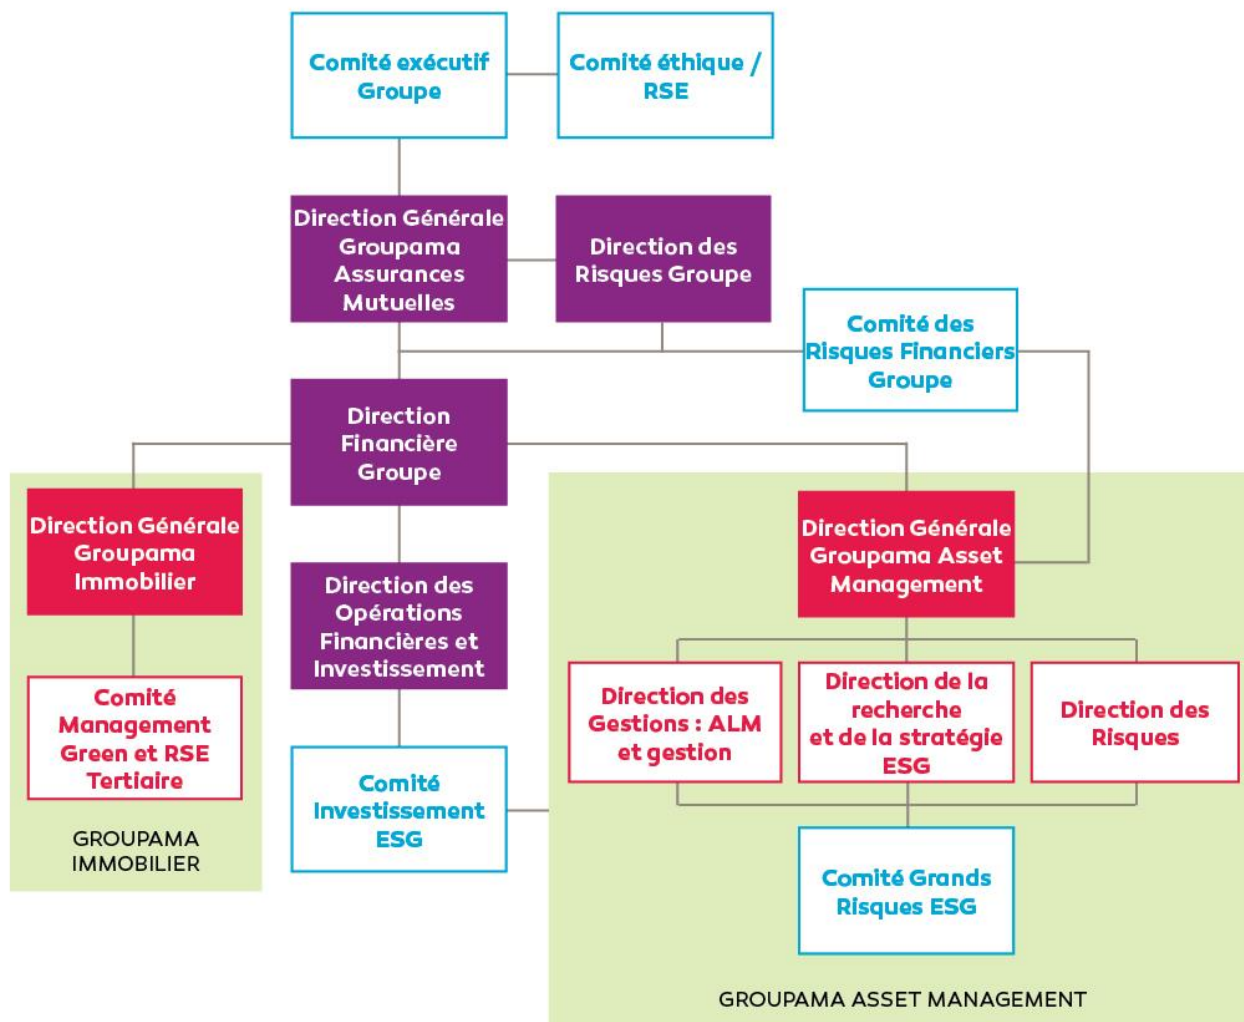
Comité exécutif Groupe

Comité éthique / RSE

Direction Générale Groupama Assurances Mutuelles

Direction des Risques Groupe

Comité des Risques Financiers Groupe

Direction Financière Groupe

Direction Générale Groupama Immobilier

Comité Management Green et RSE Tertiaire

GROUPAMA IMMOBILIER

Direction des Opérations Financières et Investissement

Comité Investissement ESG

Direction Générale Groupama Asset Management

Direction des Gestions : ALM et gestion

Direction de la recherche et de la stratégie ESG

Direction des Risques

Comité Grands Risques ESG

GROUPAMA ASSET MANAGEMENT